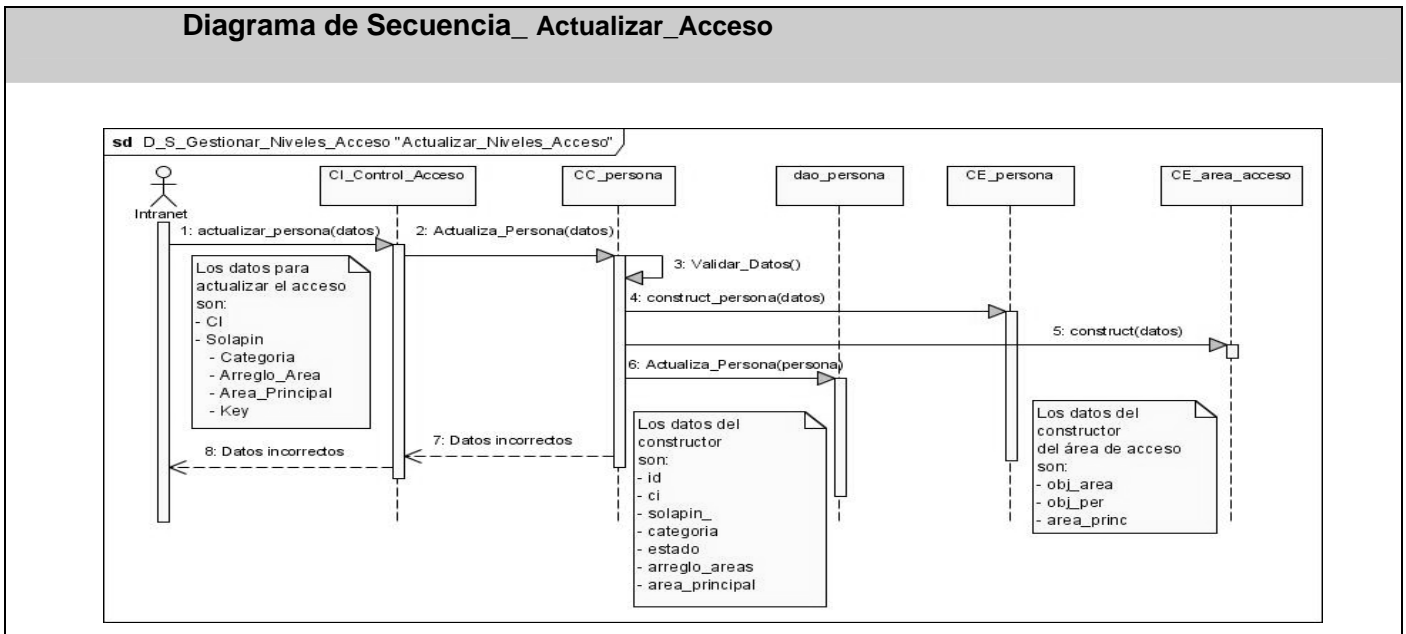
Diagrama de Secuencia_ Actualizar_Acceso

sd D_S_Gestionar_Niveles_Acceso "Actualizar_Niveles_Acceso"

Intranet

CI_Control_Acceso

CC_persona

dao_persona

CE_persona

CE_area_acceso

1: actualizar_persona(datos)

2: Actualiza_Persona(datos)

3: Validar_Datos()

4: construct_persona(datos)

5: construct(datos)

6: Actualiza_Persona(persona)

7: Datos incorrectos

8: Datos incorrectos

Los datos para actualizar el acceso son:
- CI
- Solapin
- Categoria
- Arreglo_Area
- Area_Principal
- Key

Los datos del constructor son:
- id
- ci
- solapin_
- categoria
- estado
- arreglo_areas
- area_principal

Los datos del constructor del área de acceso son:
- obj_area
- obj_per
- area_princ